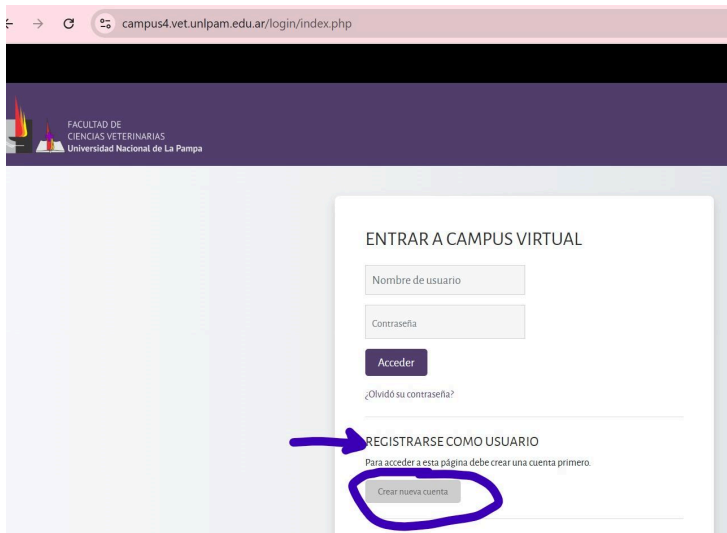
campus4.vet.unlpam.edu.ar/login/index.php

FACULTAD DE
CIENCIAS VETERINARIAS
Universidad Nacional de La Pampa

ENTRAR A CAMPUS VIRTUAL

Nombre de usuario

Contraseña

Acceder

¿Olvidó su contraseña?

REGISTRARSE COMO USUARIO

Para acceder a esta página debe crear una cuenta primero.

Crear nueva cuenta